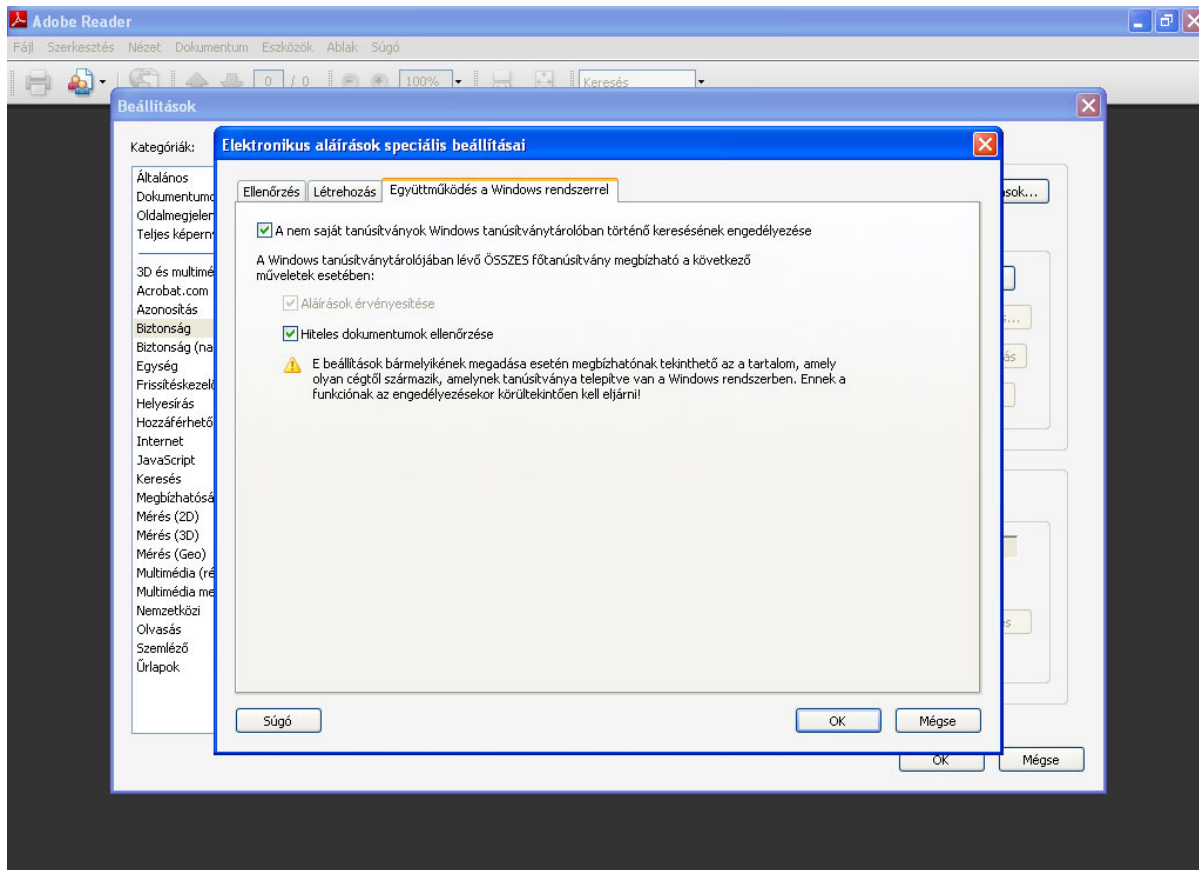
Adobe Reader

Fájl Szerkesztés Nézet Dokumentum Eszközök Ablak Súgó

0 / 0 100% Keresés

Beállítások

Kategóriák:

Általános
Dokumentumo
Oldalmegjelen
Teljes képerny

3D és multimé
Acrobat.com
Azonosítás
Biztonság
Biztonság (na
Egység
Frissítéskezelő
Helyesírás
Hozzáférhető
Internet
JavaScript
Keresés
Megbízhatósá
Mérés (2D)
Mérés (3D)
Mérés (Geo)
Multimédia (ré
Multimédia me
Nemzetközi
Olvasás
Szemléző
Űrlapok

ások...

OK Mégse

Elektronikus aláírások speciális beállításai

Ellenőrzés | Létrehozás | Együttműködés a Windows rendszerrel

A nem saját tanúsítványok Windows tanúsítványtárolóban történő keresésének engedélyezése

A Windows tanúsítványtárolójában lévő ÖSSZES főtanúsítvány megbízható a következő műveletek esetében:

Aláírások érvényesítése

Hiteles dokumentumok ellenőrzése

E beállítások bármelyikének megadása esetén megbízhatónak tekinthető az a tartalom, amely olyan cégtől származik, amelynek tanúsítványa telepítve van a Windows rendszerben. Ennek a funkciónak az engedélyezésekor körültekintően kell eljárni!

Súgó

OK Mégse